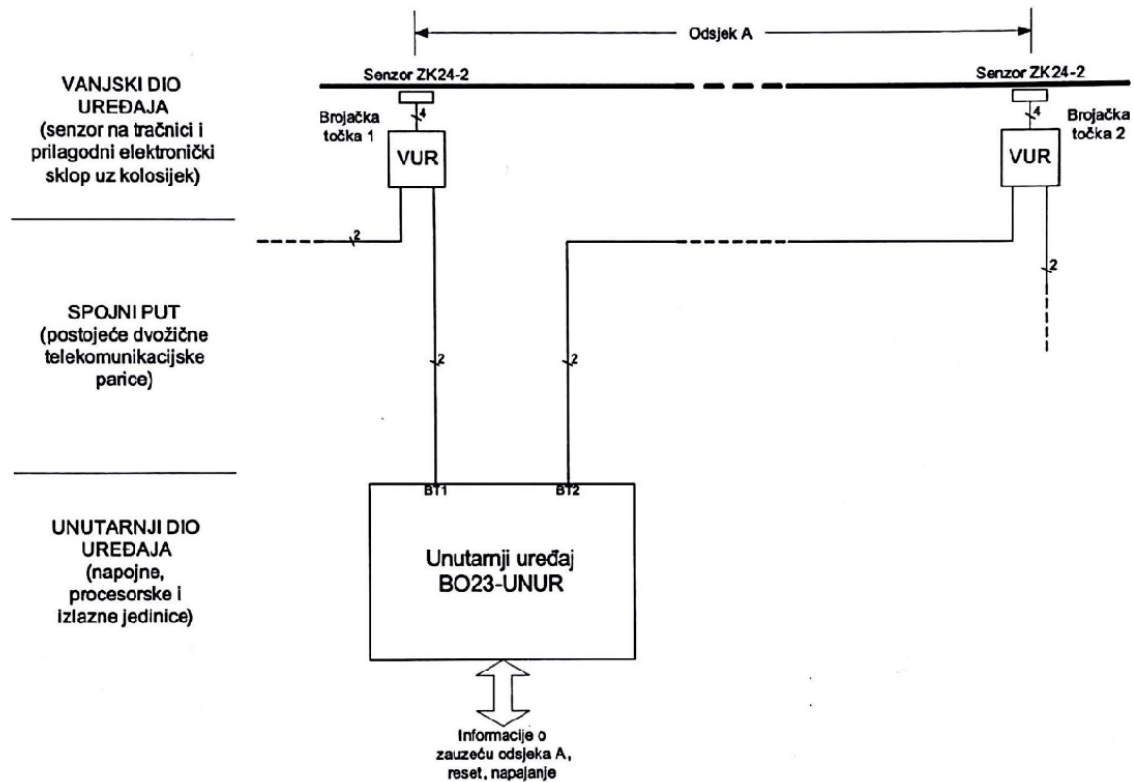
Odsjek A

VANJSKI DIO UREĐAJA (senzor na tračnici i prilagodni elektronički sklop uz kolosijek)

Senzor ZK24-2

Brojačka točka 1

4

VUR

Senzor ZK24-2

4

Brojačka točka 2

VUR

2

2

SPOJNI PUT (postojeće dvožične telekomunikacijske parice)

2

2

UNUTARNJI DIO UREĐAJA (napojne, procesorske i izlazne jedinice)

BT1

BT2

Unutarnji uređaj BO23-UNUR

Informacije o zauzeću odsjeka A, reset, napajanje